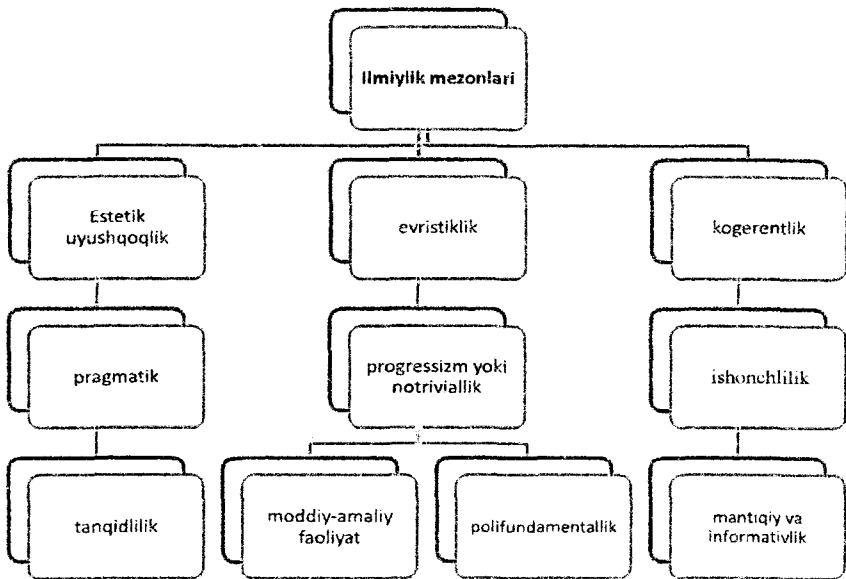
Ilmiylik mezonlari

Estetik uyushqoqlik

evristiklik

kogerentlik

pragmatik

progressizm yoki notriviallik

ishonchlilik

tanqidlilik

moddiy-amaliy faoliyat

polifundamentallik

mantiqiy va informativlik